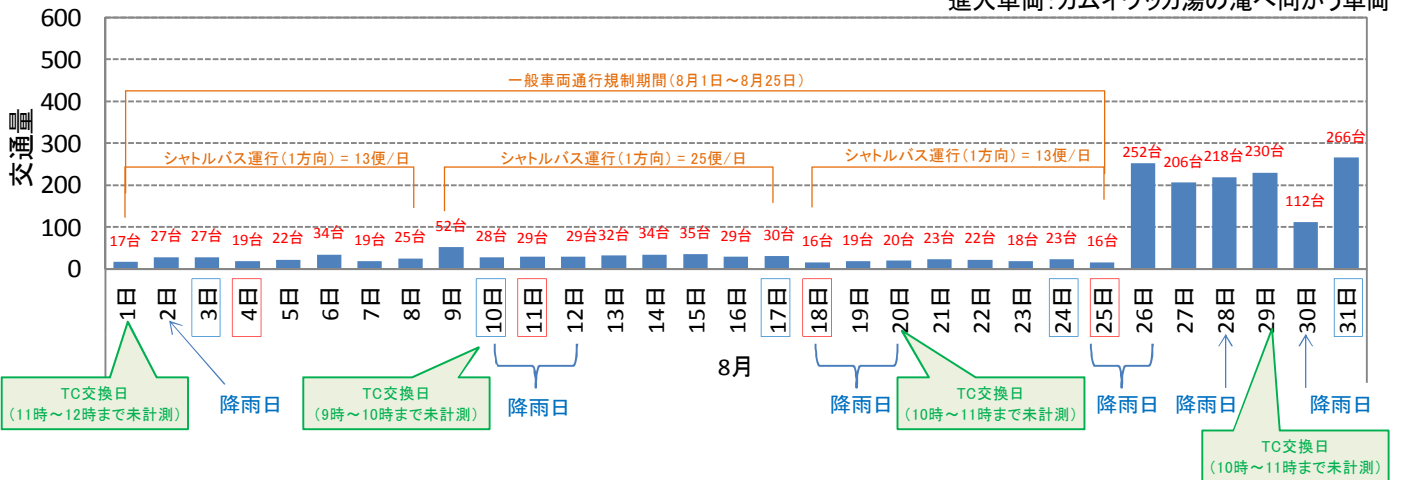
進入車両：カムイワッカ湯の滝へ向かう車両

600
500
400
300
200
100
0

交通量

一般車両通行規制期間（8月1日～8月25日）

シャトルバス運行（1方向）＝13便/日
シャトルバス運行（1方向）＝25便/日
シャトルバス運行（1方向）＝13便/日

17台 27台 27台 19台 22台 34台 19台 25台 52台 28台 29台 29台 32台 34台 35台 29台 30台 16台 19台 20台 23台 22台 18台 23台 16台 252台 206台 218台 230台 112台 266台

1日 2日 3日 4日 5日 6日 7日 8日 9日 10日 11日 12日 13日 14日 15日 16日 17日 18日 19日 20日 21日 22日 23日 24日 25日 26日 27日 28日 29日 30日 31日

8月

TC交換日
（11時～12時まで未計測）

降雨日

TC交換日
（9時～10時まで未計測）

降雨日

降雨日

TC交換日
（10時～11時まで未計測）

降雨日

降雨日

降雨日

TC交換日
（10時～11時まで未計測）